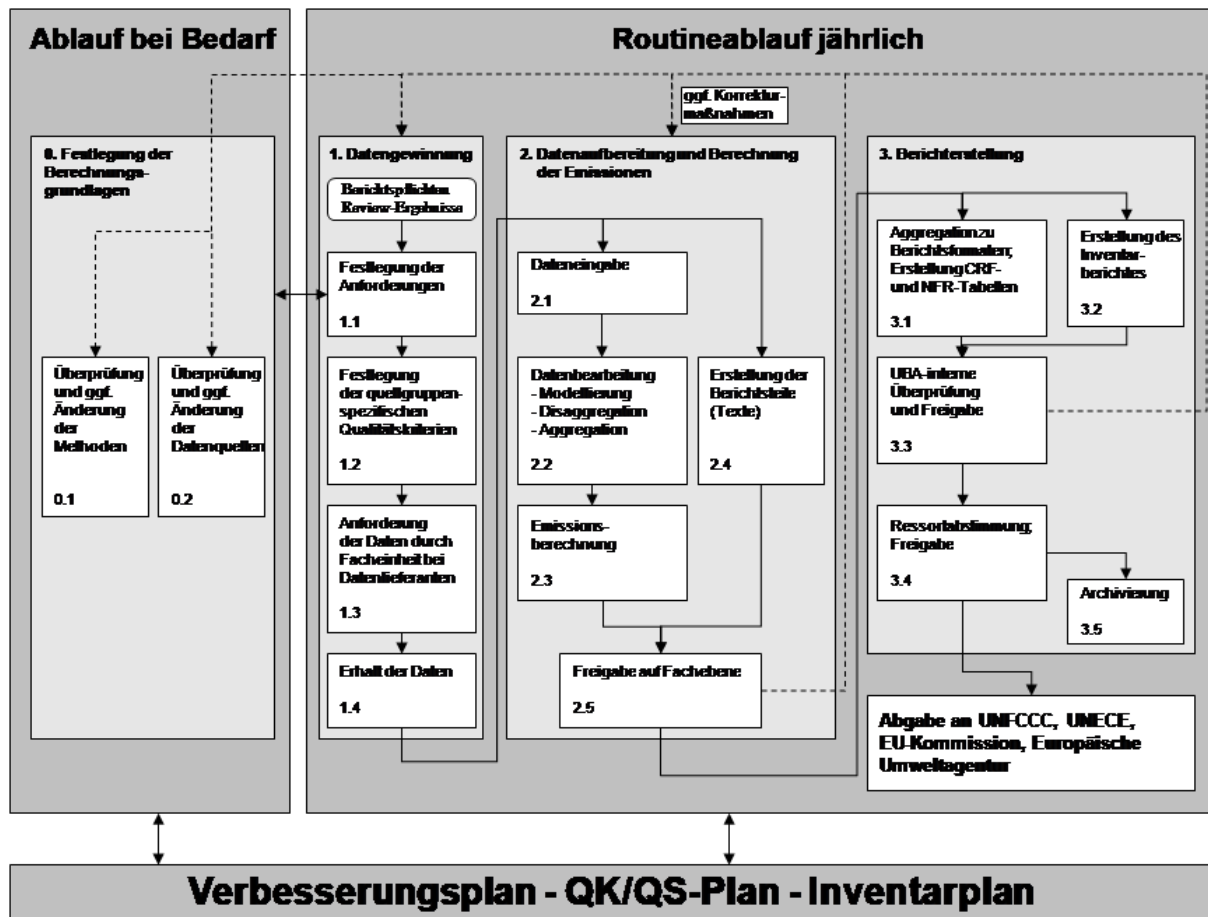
Ablauf bei Bedarf

Routineablauf jährlich

ggf. Korrekturmaßnahmen

0. Festlegung der Berechnungsgrundlagen

Überprüfung und ggf. Änderung der Methoden

0.1

Überprüfung und ggf. Änderung der Datenquellen

0.2

1. Datengewinnung

Berichtspflichten Review-Ergebnisse

Festlegung der Anforderungen

1.1

Festlegung der quellgruppenspezifischen Qualitätskriterien

1.2

Anforderung der Daten durch Facheinheit bei Datenlieferanten

1.3

Erhalt der Daten

1.4

2. Datenaufbereitung und Berechnung der Emissionen

Dateneingabe

2.1

Datenbearbeitung
- Modellierung
- Disaggregation
- Aggregation

2.2

Erstellung der Berichtsteile (Texte)

2.4

Emissionsberechnung

2.3

Freigabe auf Fachebene

2.5

3. Berichterstellung

Aggregation zu Berichtsformaten; Erstellung CRF- und NFR-Tabellen

3.1

Erstellung des Inventarberichtes

3.2

UBA-interne Überprüfung und Freigabe

3.3

Ressortabstimmung; Freigabe

3.4

Archivierung

3.5

Abgabe an UNFCCC, UNECE, EU-Kommission, Europäische Umweltagentur

Verbesserungsplan - QK/QS-Plan - Inventarplan